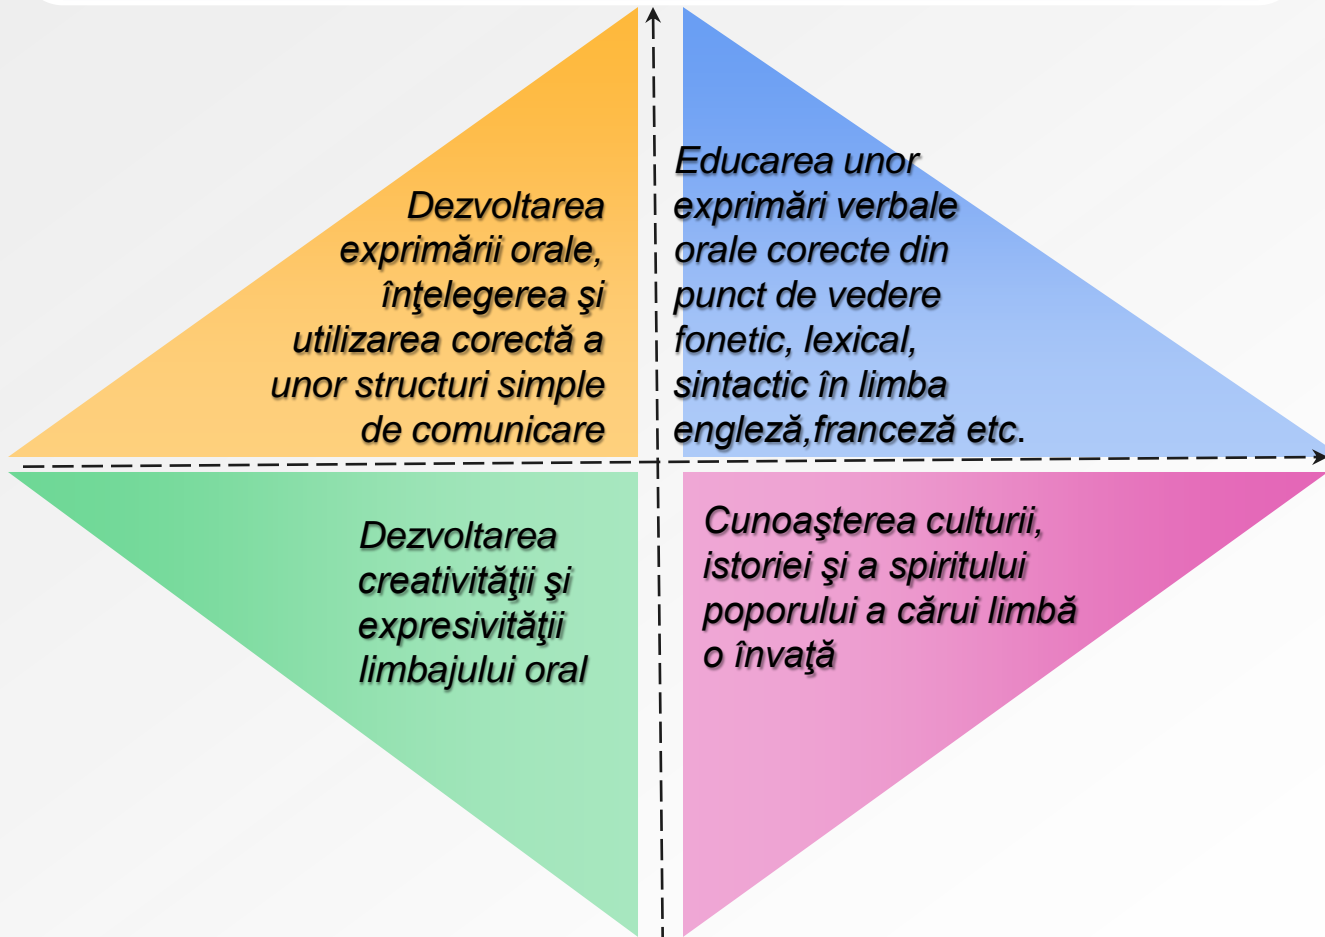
Dezvoltarea exprimării orale, înţelegerea şi utilizarea corectă a unor structuri simple de comunicare

Educarea unor exprimări verbale orale corecte din punct de vedere fonetic, lexical, sintactic în limba engleză,franceză etc.

Dezvoltarea creativităţii şi expresivităţii limbajului oral

Cunoaşterea culturii, istoriei şi a spiritului poporului a cărui limbă o învaţă